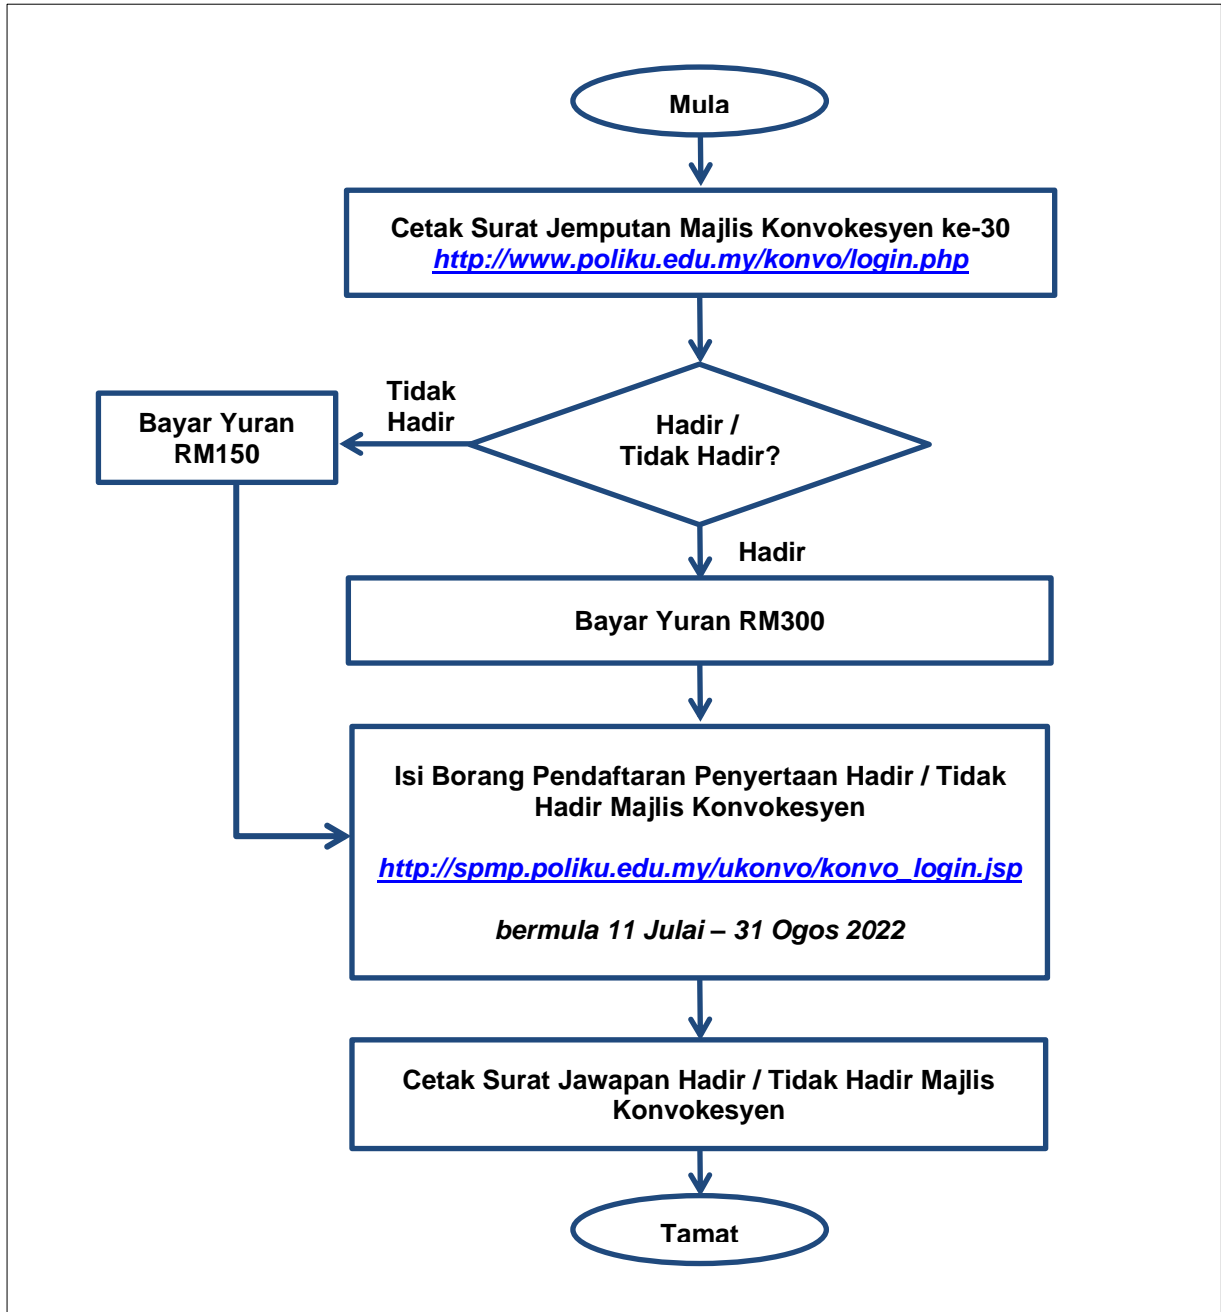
Mula

Cetak Surat Jemputan Majlis Konvokesyen ke-30
http://www.poliku.edu.my/konvo/login.php

Tidak Hadir

Bayar Yuran RM150

Hadir / Tidak Hadir?

Hadir

Bayar Yuran RM300

Isi Borang Pendaftaran Penyertaan Hadir / Tidak Hadir Majlis Konvokesyen

http://spmp.poliku.edu.my/ukonvo/konvo_login.jsp

bermula 11 Julai – 31 Ogos 2022

Cetak Surat Jawapan Hadir / Tidak Hadir Majlis Konvokesyen

Tamat